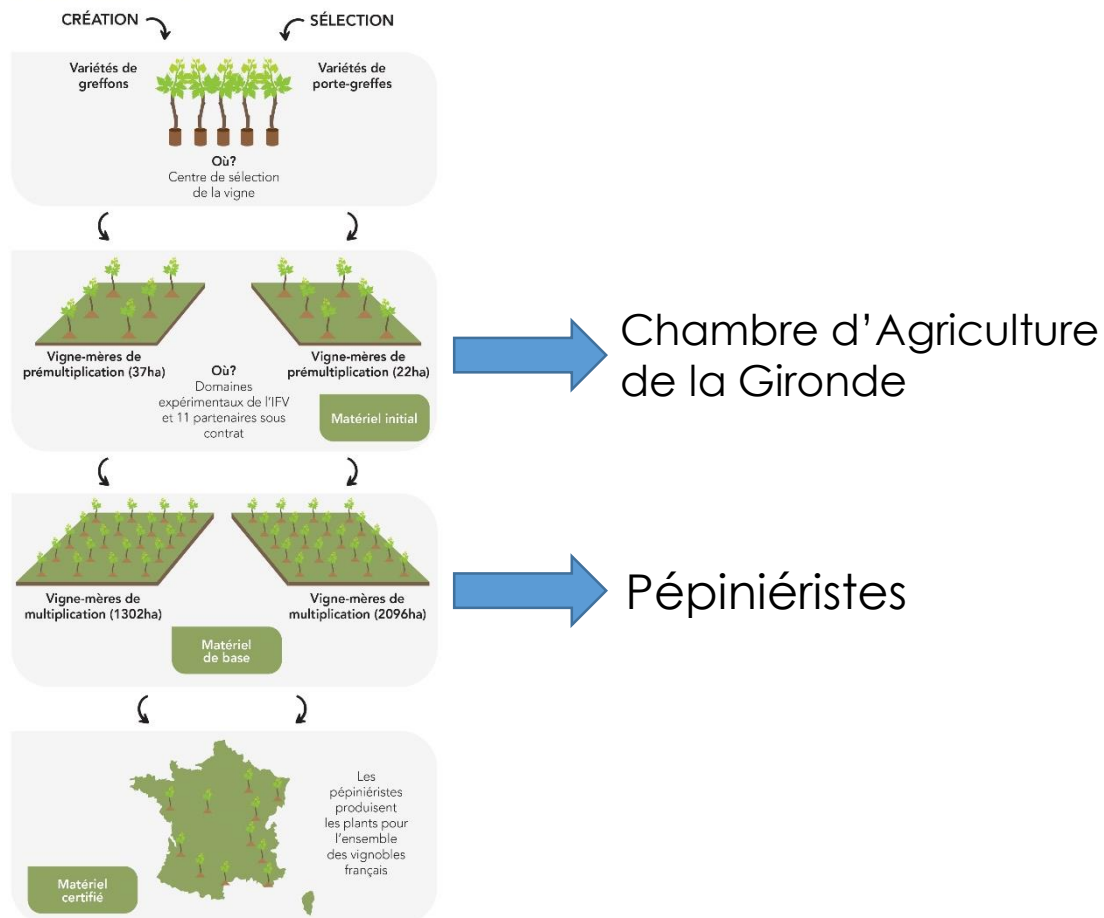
CRÉATION

SÉLECTION

Variétés de greffons

Variétés de porte-greffes

Où?
Centre de sélection de la vigne

Vigne-mères de prémultiplication (37ha)

Où?
Domaines expérimentaux de l'IFV et 11 partenaires sous contrat

Vigne-mères de prémultiplication (22ha)

Matériel initial

Chambre d'Agriculture de la Gironde

Vigne-mères de multiplication (1302ha)

Vigne-mères de multiplication (2096ha)

Matériel de base

Pépiniéristes

Les pépiniéristes produisent les plants pour l'ensemble des vignobles français

Matériel certifié